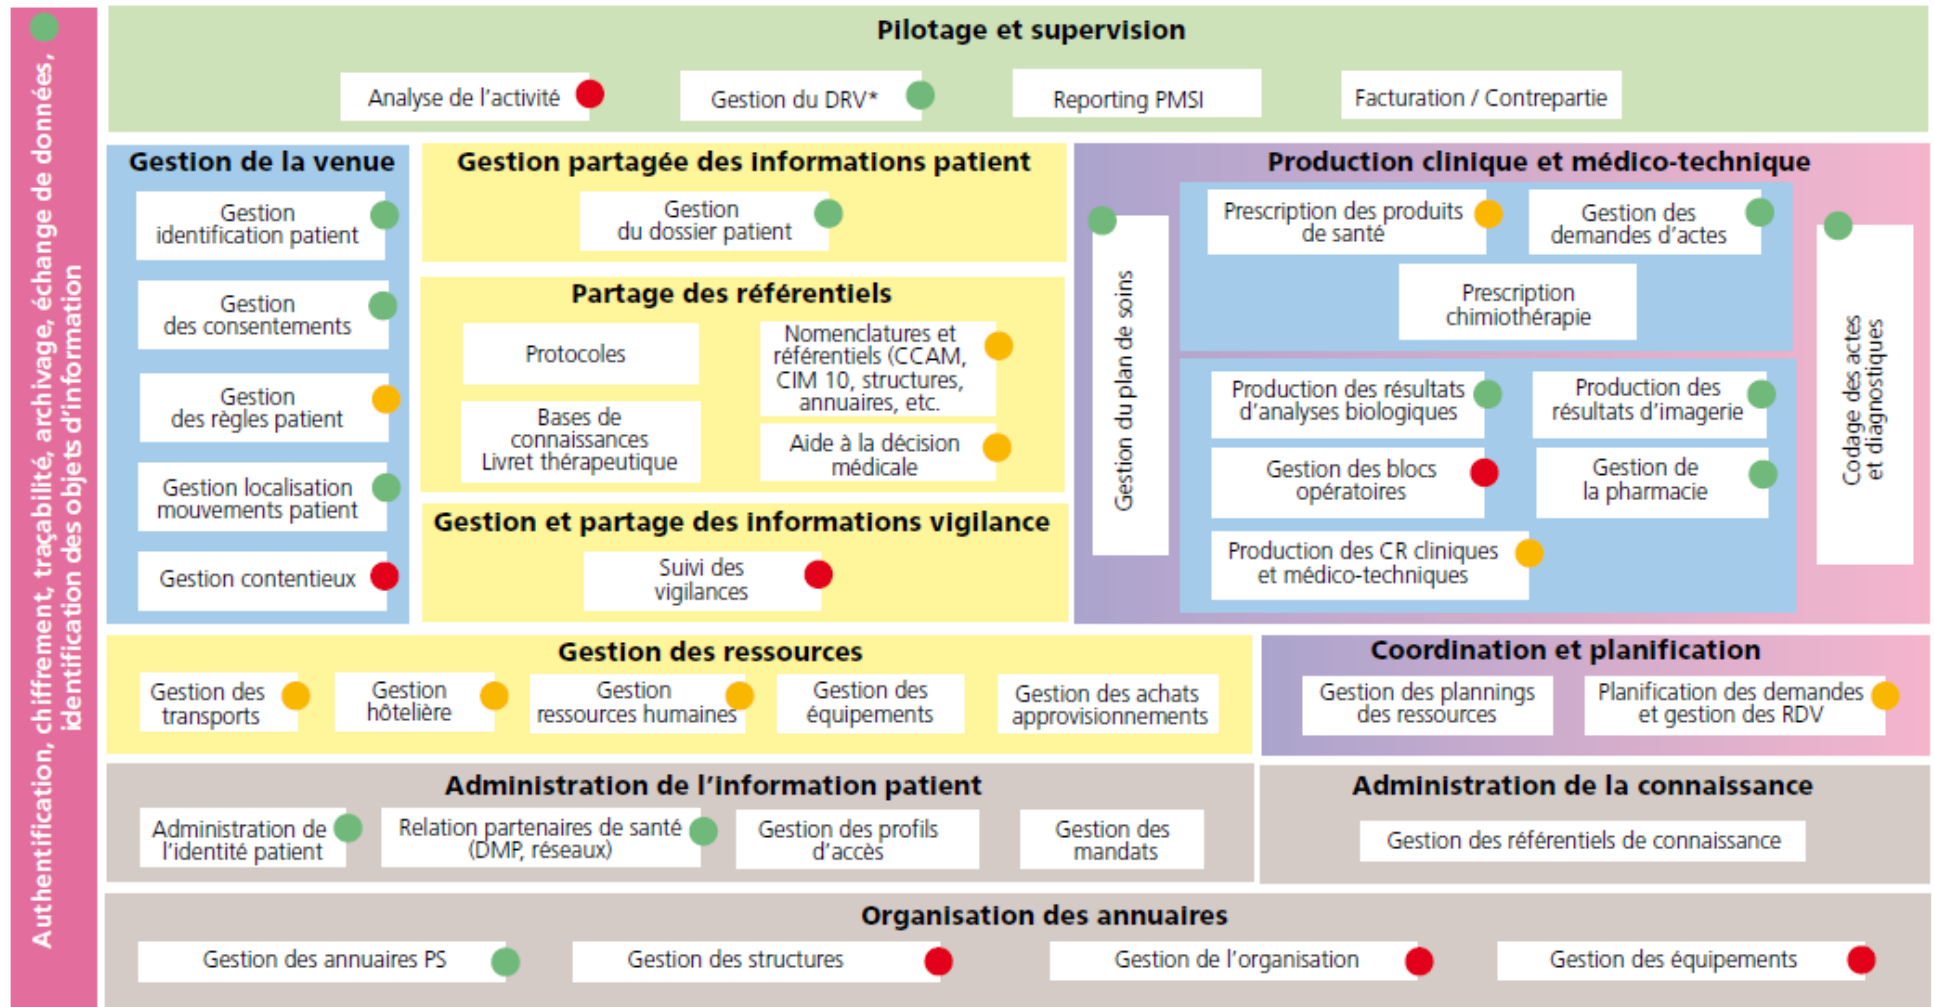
Authentification, chiffrement, traçabilité, archivage, échange de données, identification des objets d'information

Pilotage et supervision

Analyse de l'activité

Gestion du DRV*

Reporting PMSI

Facturation / Contrepartie

Gestion de la venue

Gestion identification patient

Gestion des consentements

Gestion des règles patient

Gestion localisation mouvements patient

Gestion contentieux

Gestion partagée des informations patient

Gestion du dossier patient

Partage des référentiels

Protocoles

Nomenclatures et référentiels (CCAM, CIM 10, structures, annuaires, etc.

Bases de connaissances Livret thérapeutique

Aide à la décision médicale

Gestion et partage des informations vigilance

Suivi des vigilances

Production clinique et médico-technique

Gestion du plan de soins

Prescription des produits de santé

Gestion des demandes d'actes

Prescription chimiothérapie

Production des résultats d'analyses biologiques

Production des résultats d'imagerie

Gestion des blocs opératoires

Gestion de la pharmacie

Production des CR cliniques et médico-techniques

Codage des actes et diagnostiques

Gestion des ressources

Gestion des transports

Gestion hôtelière

Gestion ressources humaines

Gestion des équipements

Gestion des achats approvisionnements

Coordination et planification

Gestion des plannings des ressources

Planification des demandes et gestion des RDV

Administration de l'information patient

Administration de l'identité patient

Relation partenaires de santé (DMP, réseaux)

Gestion des profils d'accès

Gestion des mandats

Administration de la connaissance

Gestion des référentiels de connaissance

Organisation des annuaires

Gestion des annuaires PS

Gestion des structures

Gestion de l'organisation

Gestion des équipements